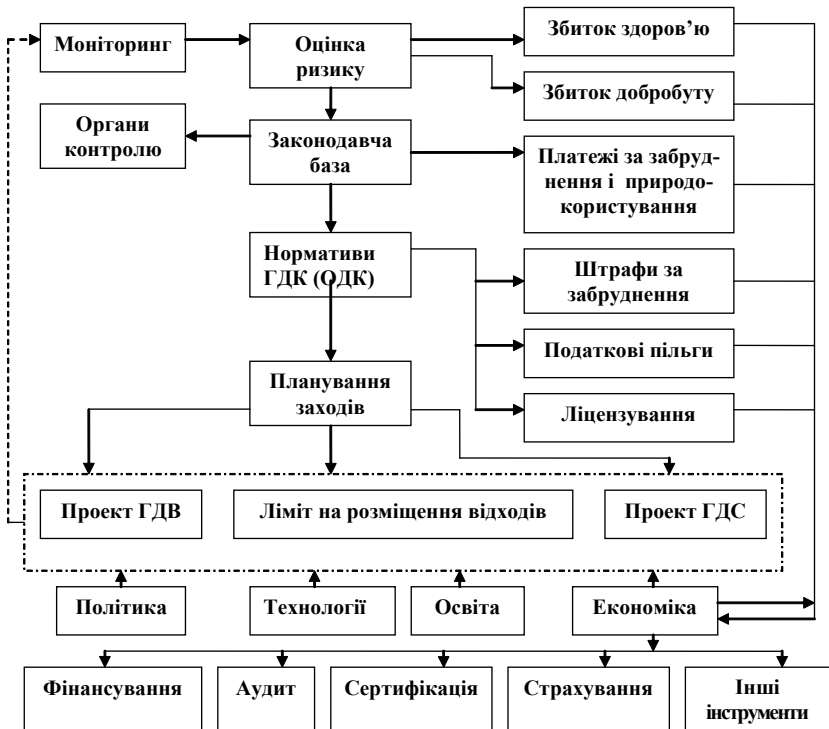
Моніторинг

Оцінка ризику

Збиток здоров'ю

Збиток добробуту

Органи контролю

Законодавча база

Платежі за забруднення і природокористування

Нормативи ГДК (ОДК)

Штрафи за забруднення

Податкові пільги

Планування заходів

Ліцензування

Проект ГДВ

Ліміт на розміщення відходів

Проект ГДС

Політика

Технології

Освіта

Економіка

Фінансування

Аудит

Сертифікація

Страхування

Інші інструменти